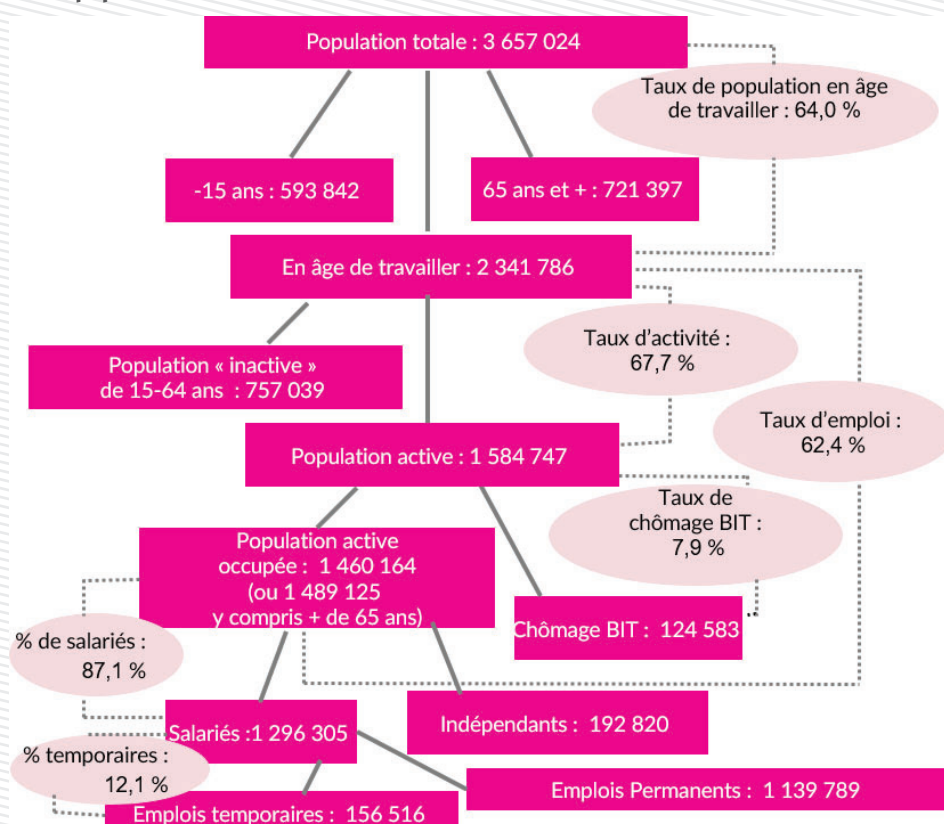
Population totale : 3 657 024

Taux de population en âge de travailler : 64,0 %

-15 ans : 593 842

65 ans et + : 721 397

En âge de travailler : 2 341 786

Taux d'activité : 67,7 %

Population « inactive » de 15-64 ans : 757 039

Taux d'emploi : 62,4 %

Population active : 1 584 747

Taux de chômage BIT : 7,9 %

Population active occupée : 1 460 164 (ou 1 489 125 y compris + de 65 ans)

% de salariés : 87,1 %

Chômage BIT : 124 583

Indépendants : 192 820

Salariés :1 296 305

% temporaires : 12,1 %

Emplois Permanents : 1 139 789

Emplois temporaires : 156 516